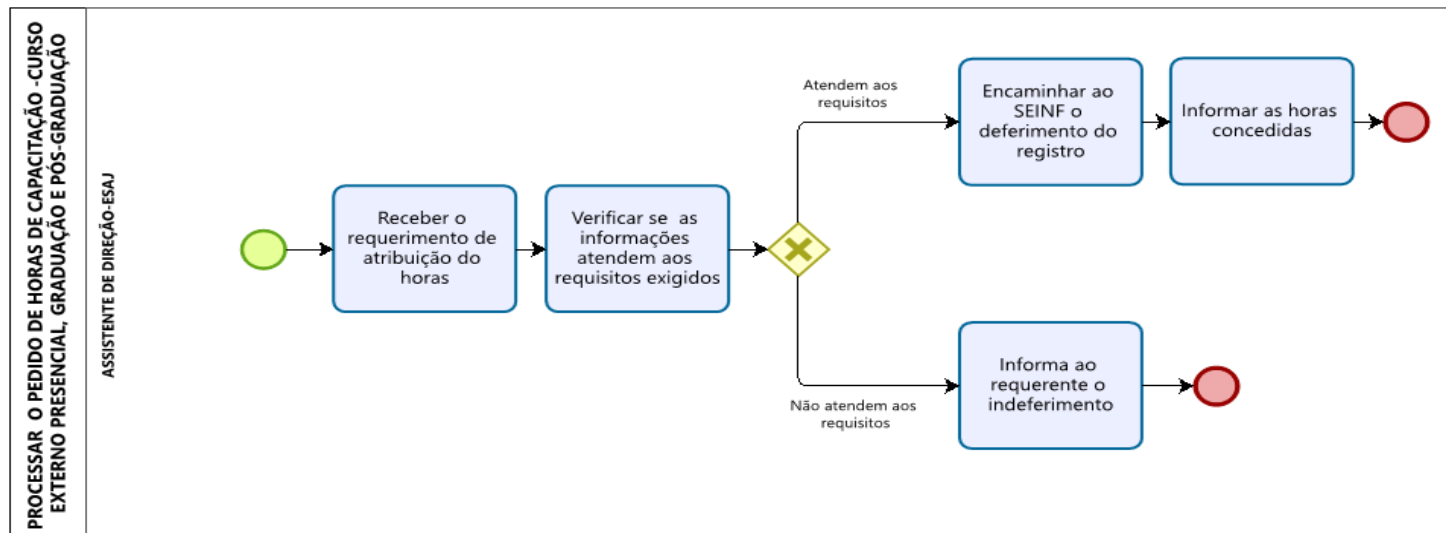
PROCESSAR O PEDIDO DE HORAS DE CAPACITAÇÃO -CURSO EXTERNO PRESENCIAL, GRADUAÇÃO E PÓS-GRADUAÇÃO

ASSISTENTE DE DIREÇÃO-ESAJ

Receber o requerimento de atribuição do horas

Verificar se as informações atendem aos requisitos exigidos

Atendem aos requisitos

Encaminhar ao SEINF o deferimento do registro

Informar as horas concedidas

Não atendem aos requisitos

Informa ao requerente o indeferimento